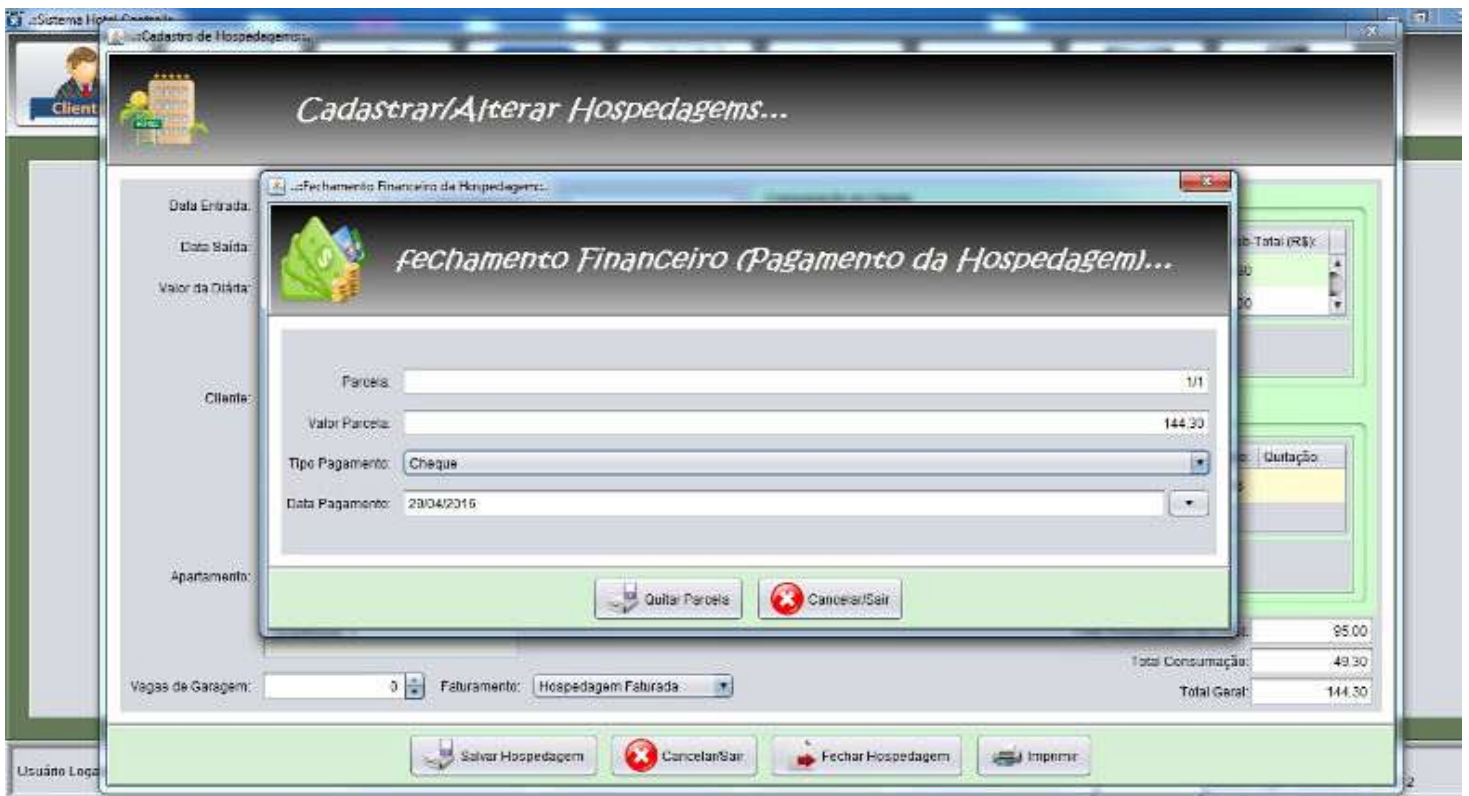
..Sistema Hotel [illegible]
..Cadastro de Hospedagems..
Client
Cadastrar/Alterar Hospedagems...
Data Entrada:
Data Saída:
Valor da Diária:
Cliente:
Apartamento:
..Fechamento Financeiro da Hospedagem..
Fechamento Financeiro (Pagamento da Hospedagem)...
Parcela: 1/1
Valor Parcela: 144.30
Tipo Pagamento: Cheque
Data Pagamento: 29/04/2016
Quitar Parcela
Cancelar/Sair
Sub-Total (R$):
Quitação
95.00
Total Consumação: 49.30
Total Geral: 144.30
Vagas de Garagem: 0
Faturamento: Hospedagem Faturada
Salvar Hospedagem
Cancelar/Sair
Fechar Hospedagem
Imprimir
Usuário Loga
2